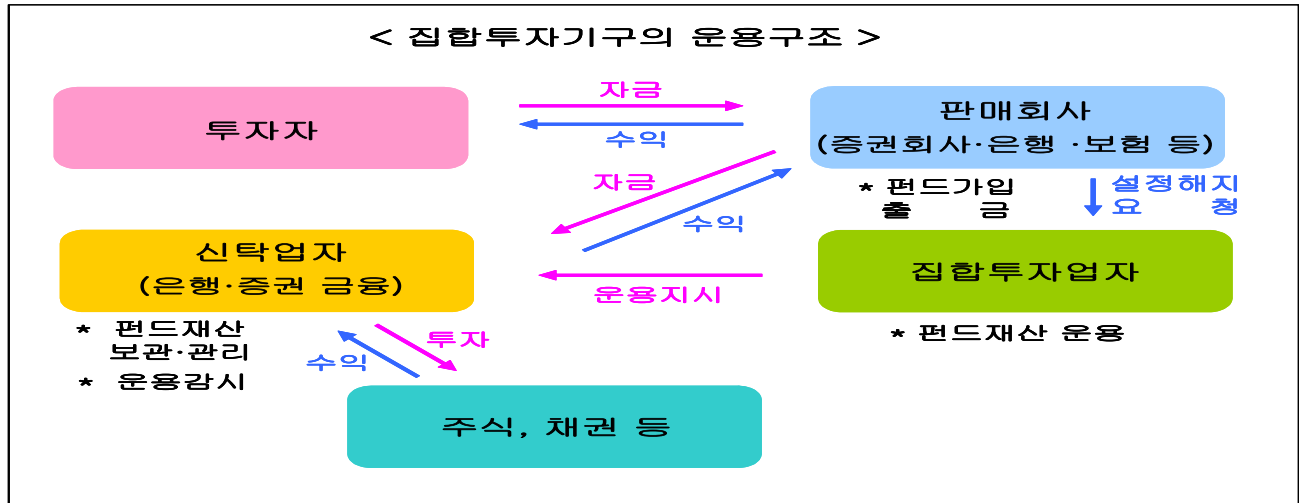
< 집합투자기구의 운용구조 >

자금

수익

투자자

판매회사
(증권회사·은행 ·보험 등)

자금

수익

* 펀드가입
출 금

설정해지
요 청

신탁업자
(은행·증권 금융)

운용지시

집합투자업자

* 펀드재산
보관·관리

* 운용감시

투자

수익

* 펀드재산 운용

주식, 채권 등